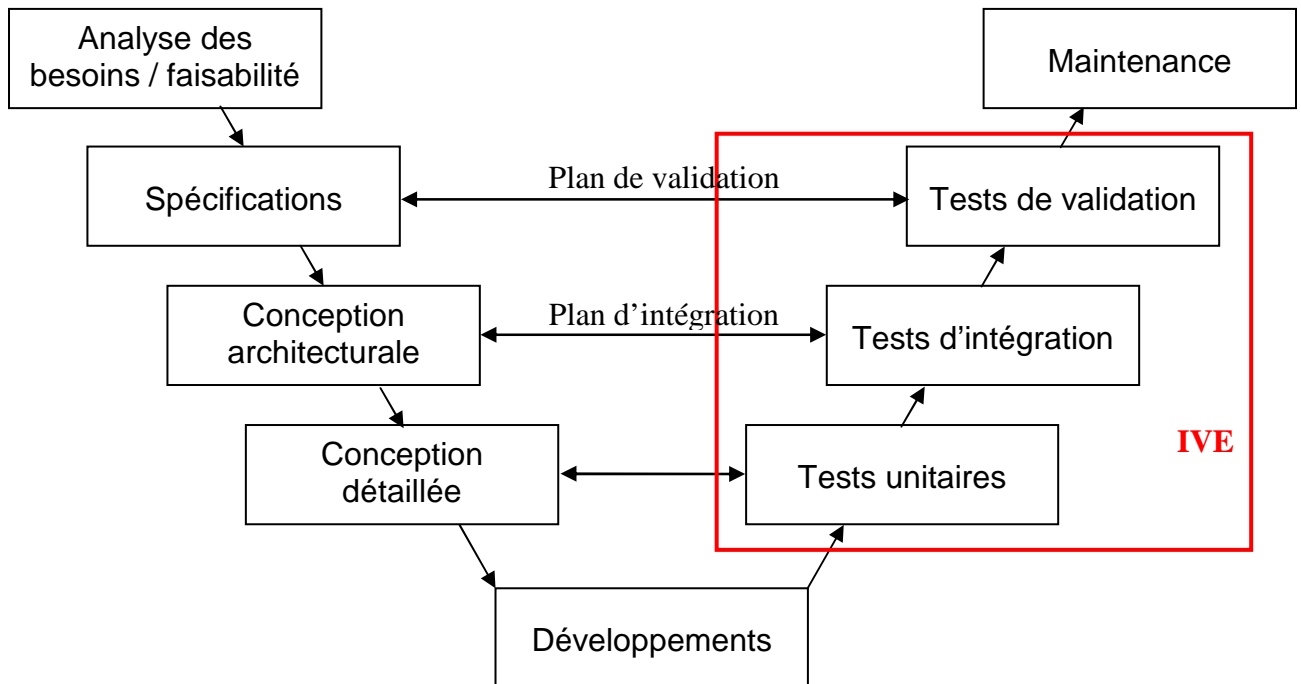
Analyse des besoins / faisabilité

Maintenance

Spécifications

Plan de validation

Tests de validation

Conception architecturale

Plan d'intégration

Tests d'intégration

IVE

Conception détaillée

Tests unitaires

Développements